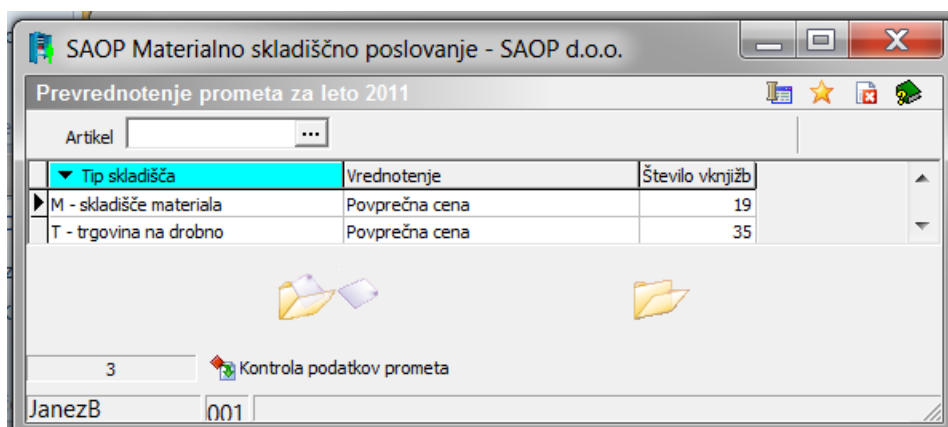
SAOP Materialno skladiščno poslovanje - SAOP d.o.o.

Prevrednotenje prometa za leto 2011

Artikel ...

| Tip skladišča | Vrednotenje | Število vknjižb |
|---|---|---|
| M - skladišče materiala | Povprečna cena | 19 |
| T - trgovina na drobno | Povprečna cena | 35 |

3

Kontrola podatkov prometa

JanezB 001